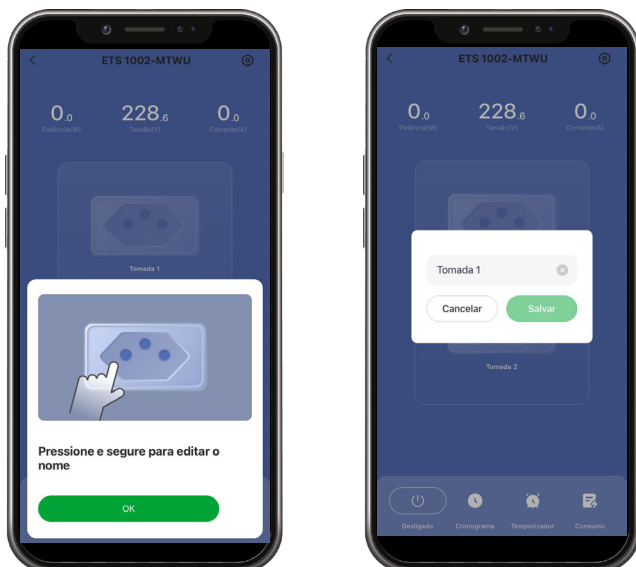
ETS 1002-MTWU

0.0 Potência(W)
228.6 Tensão(V)
0.0 Corrente(A)

Tomada 1

Pressione e segure para editar o nome

OK

ETS 1002-MTWU

0.0 Potência(W)
228.6 Tensão(V)
0.0 Corrente(A)

Tomada 1

Cancelar
Salvar

Tomada 2

Desligado
Cronograma
Temporizador
Consumo